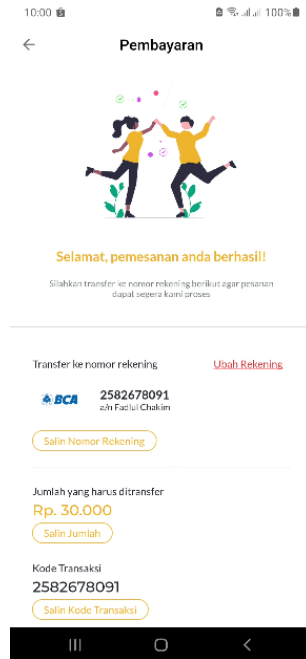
10:00 100%

Pembayaran

Selamat, pemesanan anda berhasil!

Silahkan transfer ke nomor rekening berikut agar pesanan dapat segera kami proses

Transfer ke nomor rekening

Ubah Rekening

BCA

2582678091

a/n Fadlul Chakim

Salin Nomor Rekening

Jumlah yang harus ditransfer

Rp. 30.000

Salin Jumlah

Kode Transaksi

2582678091

Salin Kode Transaksi